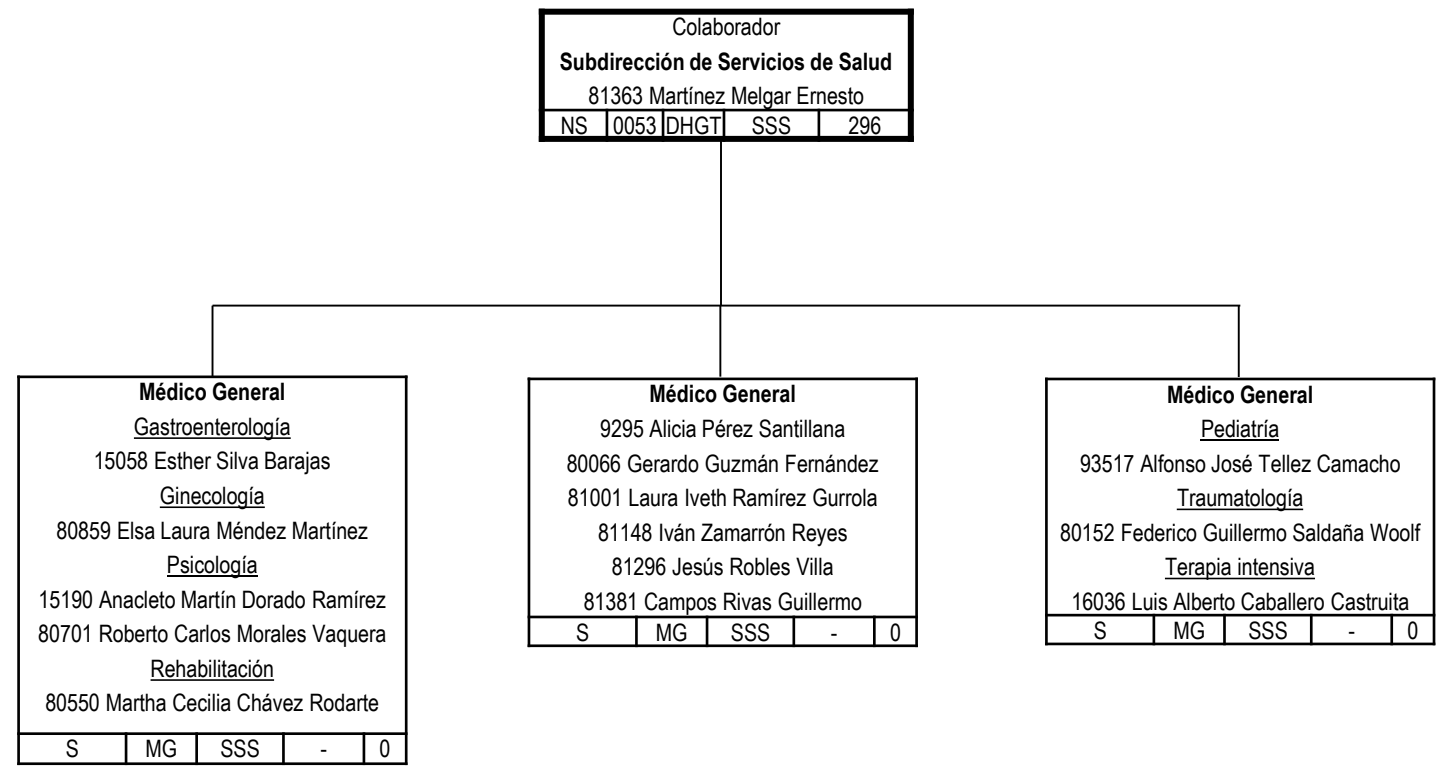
Colaborador
**Subdirección de Servicios de Salud**
81363 Martínez Melgar Ernesto

| NS | 0053 | DHGT | SSS | 296 |
|---|---|---|---|---|

**Médico General**
Gastroenterología
15058 Esther Silva Barajas
Ginecología
80859 Elsa Laura Méndez Martínez
Psicología
15190 Anacleto Martín Dorado Ramírez
80701 Roberto Carlos Morales Vaquera
Rehabilitación
80550 Martha Cecilia Chávez Rodarte

| S | MG | SSS | - | 0 |
|---|---|---|---|---|

**Médico General**
9295 Alicia Pérez Santillana
80066 Gerardo Guzmán Fernández
81001 Laura Iveth Ramírez Gurrola
81148 Iván Zamarrón Reyes
81296 Jesús Robles Villa
81381 Campos Rivas Guillermo

| S | MG | SSS | - | 0 |
|---|---|---|---|---|

**Médico General**
Pediatría
93517 Alfonso José Tellez Camacho
Traumatología
80152 Federico Guillermo Saldaña Woolf
Terapia intensiva
16036 Luis Alberto Caballero Castruita

| S | MG | SSS | - | 0 |
|---|---|---|---|---|